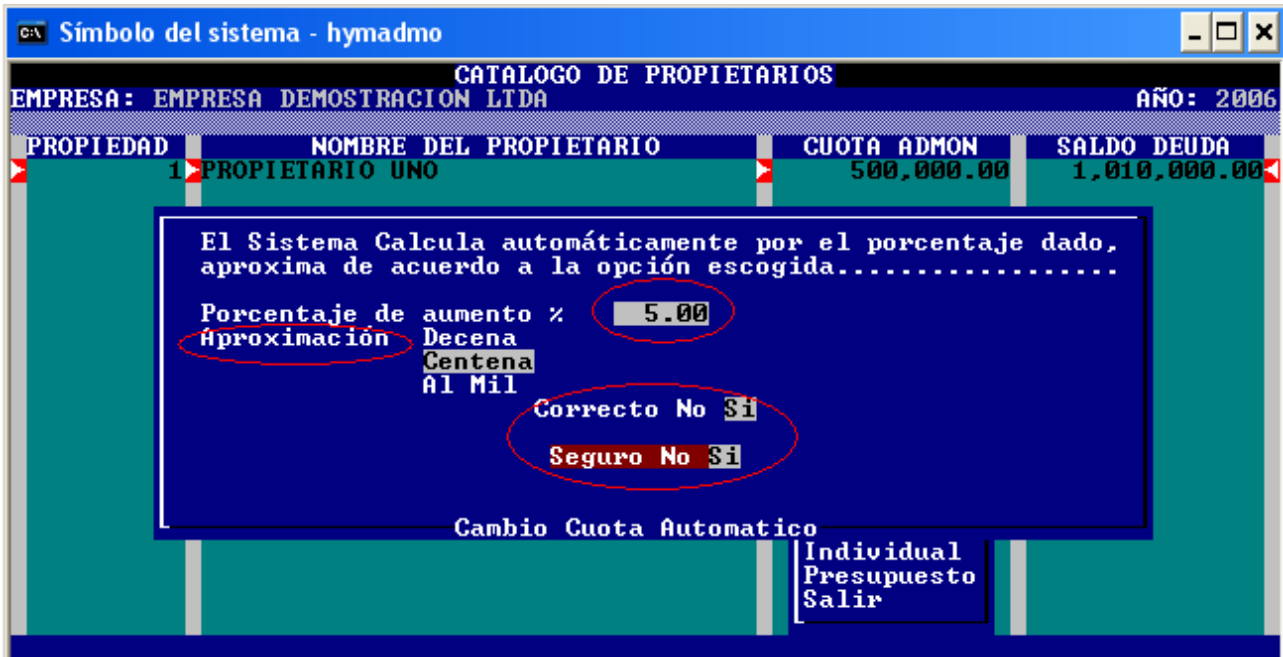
C:\ Símbolo del sistema - hymadmo

CATALOGO DE PROPIETARIOS
EMPRESA: EMPRESA DEMOSTRACION LTDA
AÑO: 2006

| PROPIEDAD | NOMBRE DEL PROPIETARIO | CUOTA ADMON | SALDO DEUDA |
|---|---|---|---|
| 1 | PROPIETARIO UNO | 500,000.00 | 1,010,000.00 |

El Sistema Calcula automáticamente por el porcentaje dado, aproxima de acuerdo a la opción escogida..................

Porcentaje de aumento % 5.00
Aproximación Decena
Centena
Al Mil

Correcto No Si

Seguro No Si

Cambio Cuota Automatico

Individual
Presupuesto
Salir